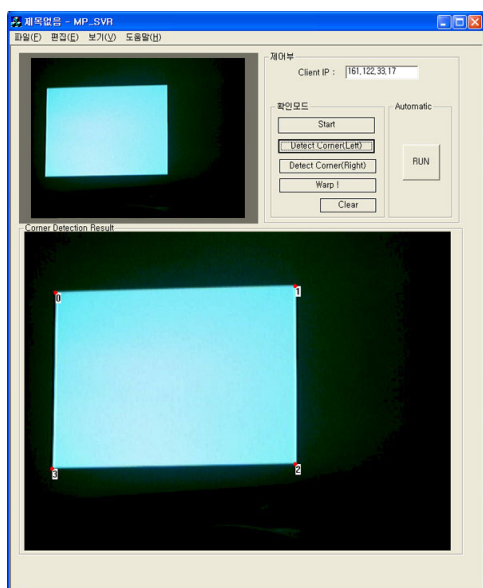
제목없음 - MP_SVR

파일(F) 편집(E) 보기(V) 도움말(H)

제어부

Client IP : 161.122.33.17

확인모드

Start

Detect Corner(Left)

Detect Corner(Right)

Warp !

Clear

Automatic

RUN

Corner Detection Result

0

1

2

3